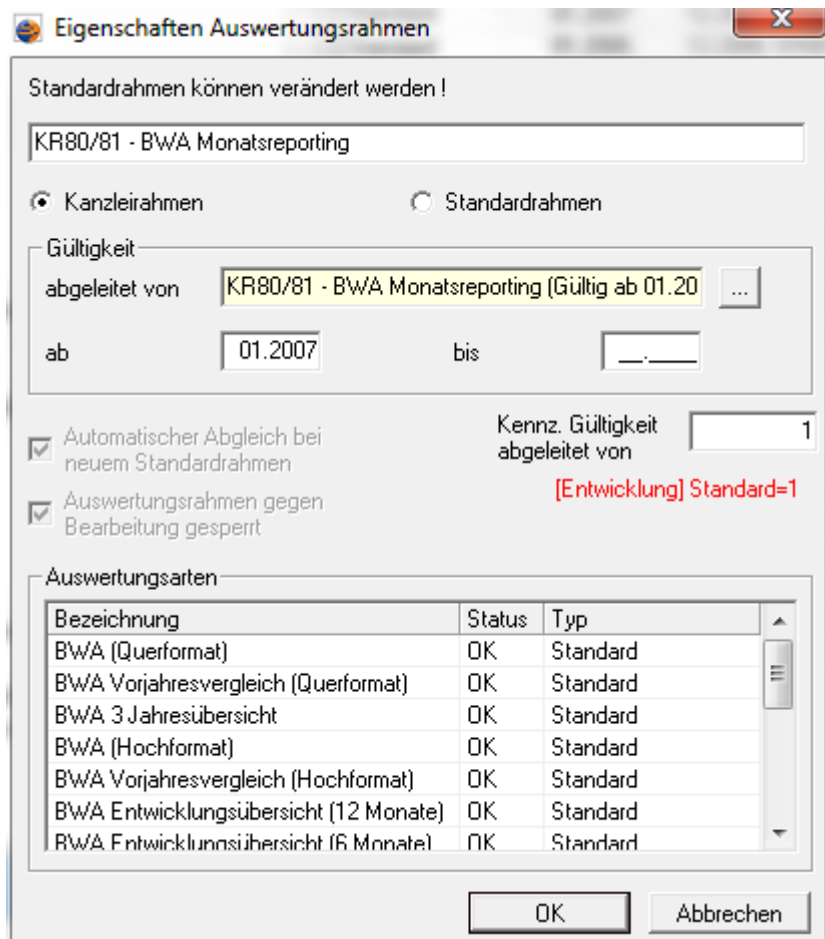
Eigenschaften Auswertungsrahmen

Standardrahmen können verändert werden !

KR80/81 - BWA Monatsreporting

Kanzleirahmen

Standardrahmen

Gültigkeit

abgeleitet von

KR80/81 - BWA Monatsreporting (Gültig ab 01.20

...

ab

01.2007

bis

__.____

Automatischer Abgleich bei neuem Standardrahmen

Auswertungsrahmen gegen Bearbeitung gesperrt

Kennz. Gültigkeit abgeleitet von

1

[Entwicklung] Standard=1

Auswertungsarten

| Bezeichnung | Status | Typ |
|---|---|---|
| BWA (Querformat) | OK | Standard |
| BWA Vorjahresvergleich (Querformat) | OK | Standard |
| BWA 3 Jahresübersicht | OK | Standard |
| BWA (Hochformat) | OK | Standard |
| BWA Vorjahresvergleich (Hochformat) | OK | Standard |
| BWA Entwicklungsübersicht (12 Monate) | OK | Standard |
| BWA Entwicklungsübersicht (6 Monate) | OK | Standard |

OK

Abbrechen